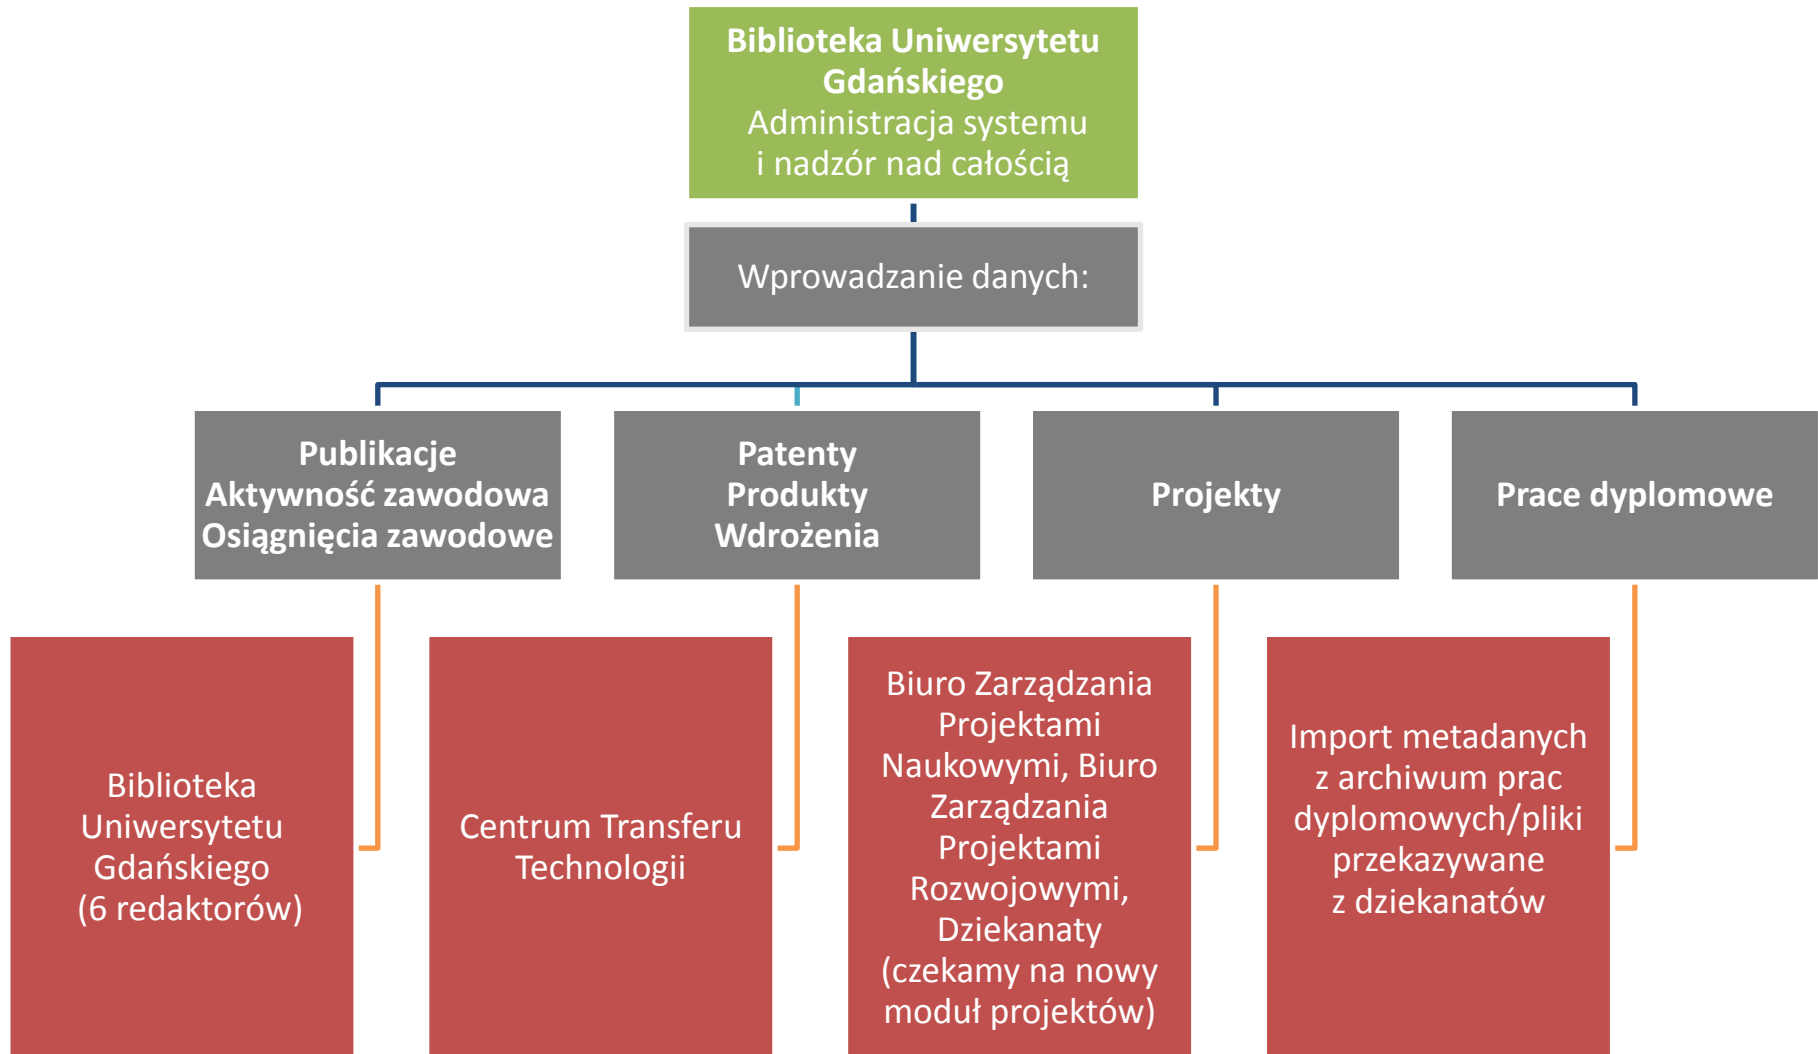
Biblioteka Uniwersytetu Gdańskiego
Administracja systemu i nadzór nad całością

Wprowadzanie danych:

Publikacje
Aktywność zawodowa
Osiągnięcia zawodowe

Biblioteka Uniwersytetu Gdańskiego (6 redaktorów)

Patenty
Produkty
Wdrożenia

Centrum Transferu Technologii

Projekty

Biuro Zarządzania Projektami Naukowymi, Biuro Zarządzania Projektami Rozwojowymi, Dziekanaty (czekamy na nowy moduł projektów)

Prace dyplomowe

Import metadanych z archiwum prac dyplomowych/pliki przekazywane z dziekanatów